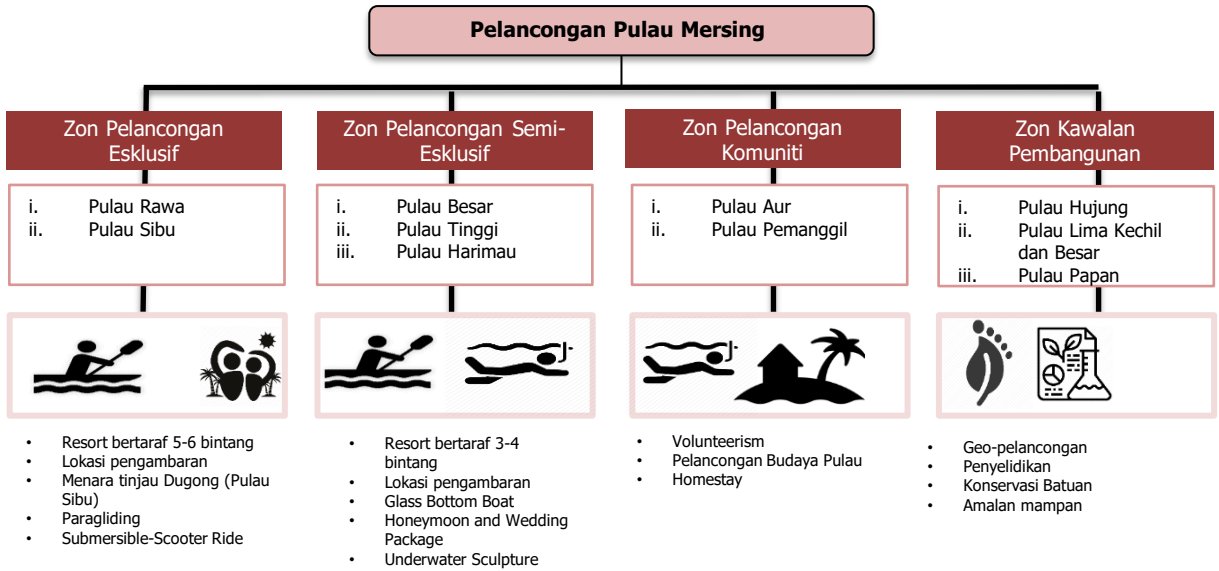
Pelancongan Pulau Mersing

Zon Pelancongan Esklusif

i. Pulau Rawa
ii. Pulau Sibu

- Resort bertaraf 5-6 bintang
- Lokasi pengambaran
- Menara tinjau Dugong (Pulau Sibu)
- Paragliding
- Submersible-Scooter Ride

Zon Pelancongan Semi-Esklusif

i. Pulau Besar
ii. Pulau Tinggi
iii. Pulau Harimau

- Resort bertaraf 3-4 bintang
- Lokasi pengambaran
- Glass Bottom Boat
- Honeymoon and Wedding Package
- Underwater Sculpture

Zon Pelancongan Komuniti

i. Pulau Aur
ii. Pulau Pemanggil

- Volunteerism
- Pelancongan Budaya Pulau
- Homestay

Zon Kawalan Pembangunan

i. Pulau Hujung
ii. Pulau Lima Kechil dan Besar
iii. Pulau Papan

- Geo-pelancongan
- Penyelidikan
- Konservasi Batuan
- Amalan mampan